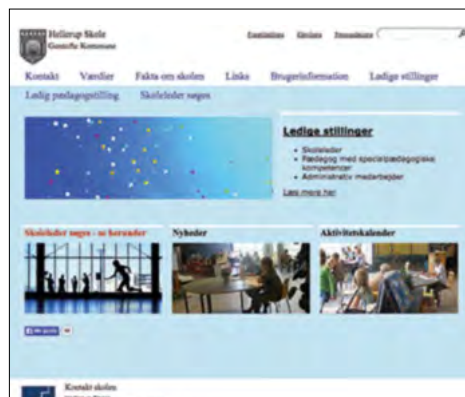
Hellerup Skole
Gentofte Kommune

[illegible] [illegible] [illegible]

Kontakt Værdier Fakta om skolen Links Brugerinformation Ledige stillinger

Ledig pædagogstilling Skoleleder søges

Ledige stillinger

- Skoleleder
- Pædagog med specialpædagogiske kompetencer
- Administrativ medarbejder

Læs mere her

Skoleleder søges - se herunder

Nyheder

Aktivitetskalender

Kontakt skolen
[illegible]